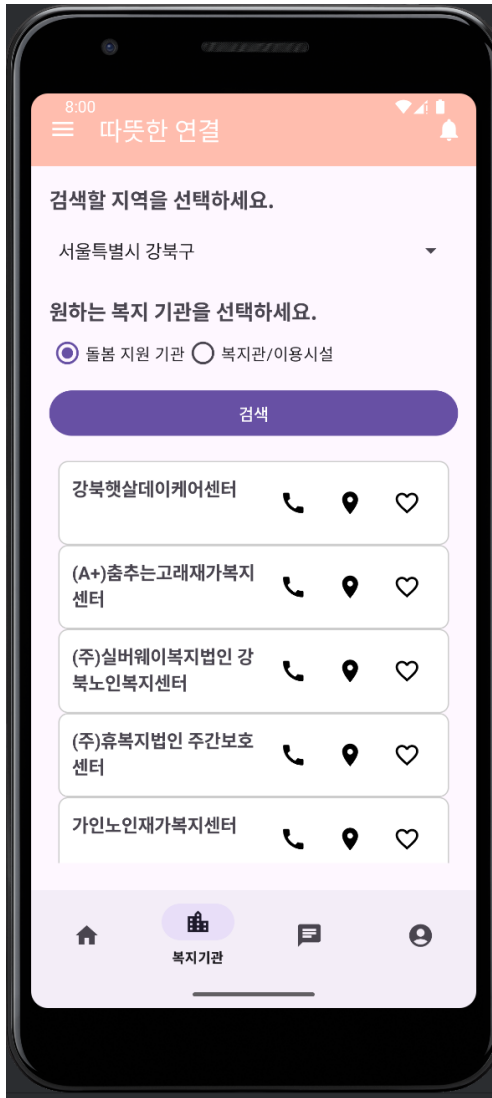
8:00

따뜻한 연결

검색할 지역을 선택하세요.

서울특별시 강북구

원하는 복지 기관을 선택하세요.

돌봄 지원 기관 복지관/이용시설

검색

강북햇살데이케어센터

(A+)춤추는고래재가복지센터

(주)실버웨이복지법인 강북노인복지센터

(주)휴복지법인 주간보호센터

가인노인재가복지센터

복지기관